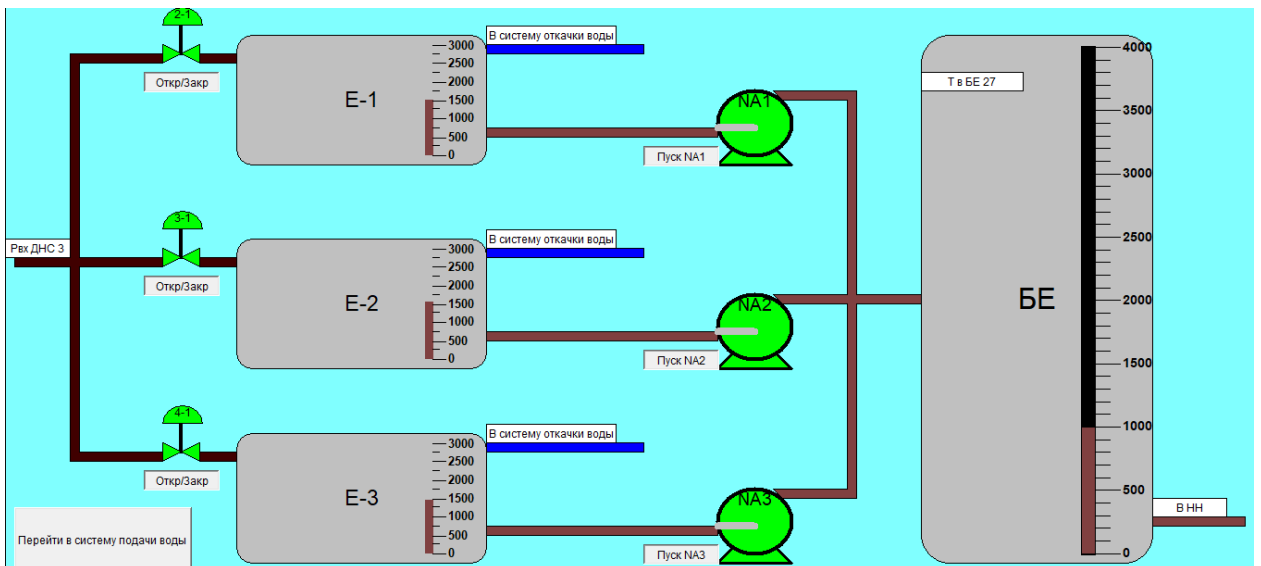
2-1
Откр/Закр
E-1
3000
2500
2000
1500
1000
500
0
В систему откачки воды
NA1
Пуск NA1
Т в БЕ 27
4000
3500
3000
2500
2000
1500
1000
500
0
БЕ
Рвх ДНС 3
3-1
Откр/Закр
E-2
3000
2500
2000
1500
1000
500
0
В систему откачки воды
NA2
Пуск NA2
4-1
Откр/Закр
E-3
3000
2500
2000
1500
1000
500
0
В систему откачки воды
NA3
Пуск NA3
В НН
Перейти в систему подачи воды